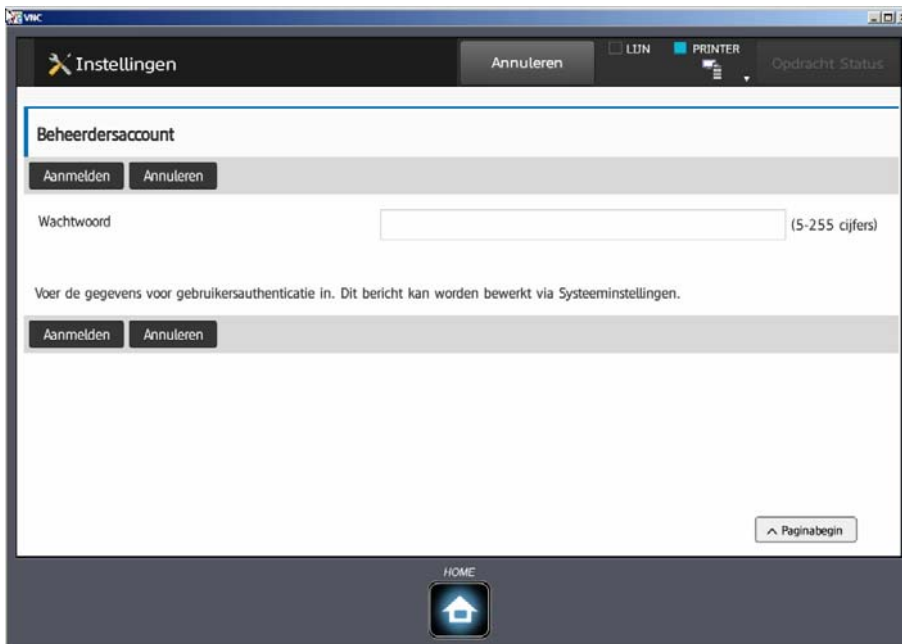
VNC

Instellingen

Annuleren

LIJN

PRINTER

Opdracht Status

Beheerdersaccount

Aanmelden Annuleren

Wachtwoord

(5-255 cijfers)

Voer de gegevens voor gebruikersauthenticatie in. Dit bericht kan worden bewerkt via Systeeminstellingen.

Aanmelden Annuleren

Paginabegin

HOME